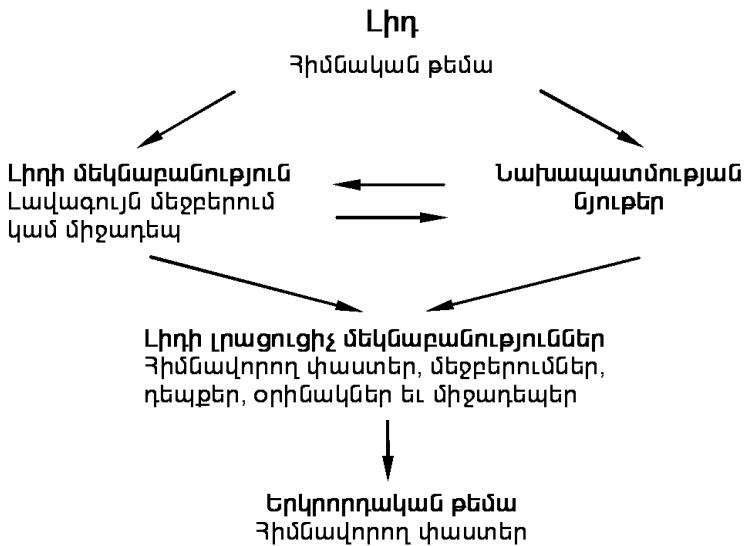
Լիդ
Հիմնական թեմա

Լիդի մեկնաբանություն
Լավագույն մեջբերում
կամ միջադեպ

Նախապատմության
նյութեր

Լիդի լրացուցիչ մեկնաբանություններ
Հիմնավորող փաստեր, մեջբերումներ,
դեպքեր, օրինակներ և միջադեպեր

Երկրորդական թեմա
Հիմնավորող փաստեր